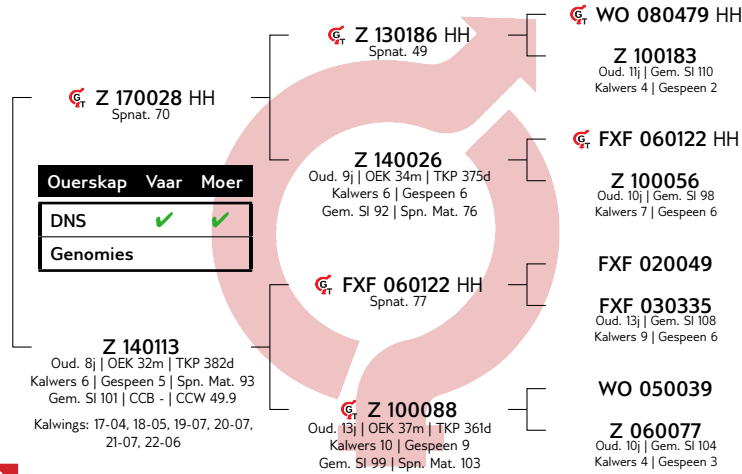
Z 170028 HH
Spnat. 70

| Ouerskap | Vaar | Moer |
|---|---|---|
| DNS | ✔ | ✔ |
| Genomies | | |

Z 140113
Oud. 8j | OEK 32m | TKP 382d
Kalwers 6 | Gespeen 5 | Spn. Mat. 93
Gem. Sl 101 | CCB - | CCW 49.9

Kalwings: 17-04, 18-05, 19-07, 20-07, 21-07, 22-06

Z 130186 HH
Spnat. 49

Z 140026
Oud. 9j | OEK 34m | TKP 375d
Kalwers 6 | Gespeen 6
Gem. Sl 92 | Spn. Mat. 76

FXF 060122 HH
Spnat. 77

Z 100088
Oud. 13j | OEK 37m | TKP 361d
Kalwers 10 | Gespeen 9
Gem. Sl 99 | Spn. Mat. 103

WO 080479 HH

Z 100183
Oud. 11j | Gem. Sl 110
Kalwers 4 | Gespeen 2

FXF 060122 HH

Z 100056
Oud. 10j | Gem. Sl 98
Kalwers 7 | Gespeen 6

FXF 020049

FXF 030335
Oud. 13j | Gem. Sl 108
Kalwers 9 | Gespeen 6

WO 050039

Z 060077
Oud. 10j | Gem. Sl 104
Kalwers 4 | Gespeen 3